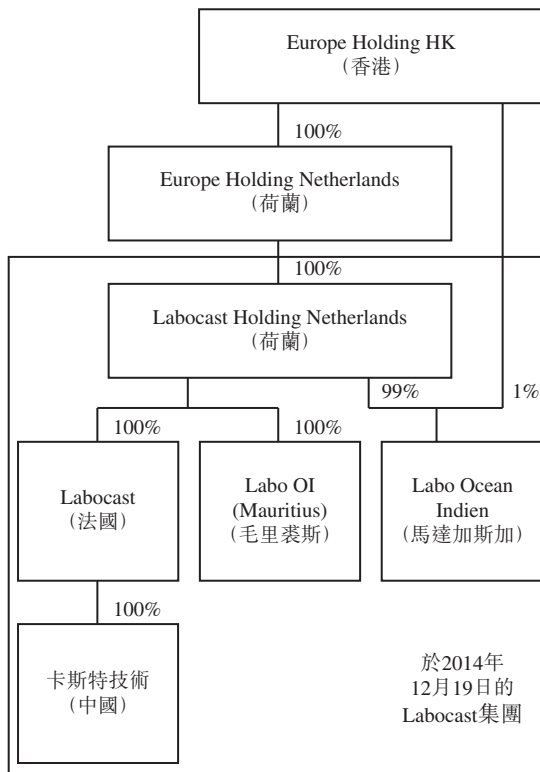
Europe Holding HK
（香港）

100%

Europe Holding Netherlands
（荷蘭）

100%

Labocast Holding Netherlands
（荷蘭）

99%

1%

100%

100%

Labocast
（法國）

Labo OI
(Mauritius)
（毛里裘斯）

Labo Ocean Indien
（馬達加斯加）

100%

卡斯特技術
（中國）

於2014年
12月19日的
Labocast集團